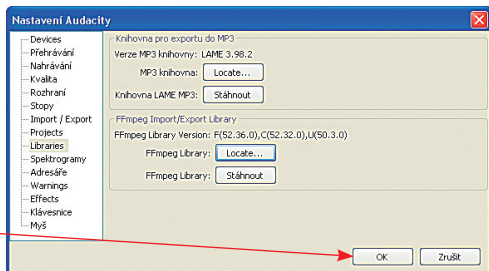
Nastavení Audacity

Devices
Přehrávání
Nahrávání
Kvalita
Rozhraní
Stopy
Import / Export
Projects
Libraries
Spektrogramy
Adresáře
Warnings
Effects
Klávesnice
Myš

Knihovna pro exportu do MP3
Verze MP3 knihovny: LAME 3.98.2
MP3 knihovna: Locate...
Knihovna LAME MP3: Stáhnout

FFmpeg Import/Export Library
FFmpeg Library Version: F(52.36.0),C(52.32.0),U(50.3.0)
FFmpeg Library: Locate...
FFmpeg Library: Stáhnout

OK
Zrušit